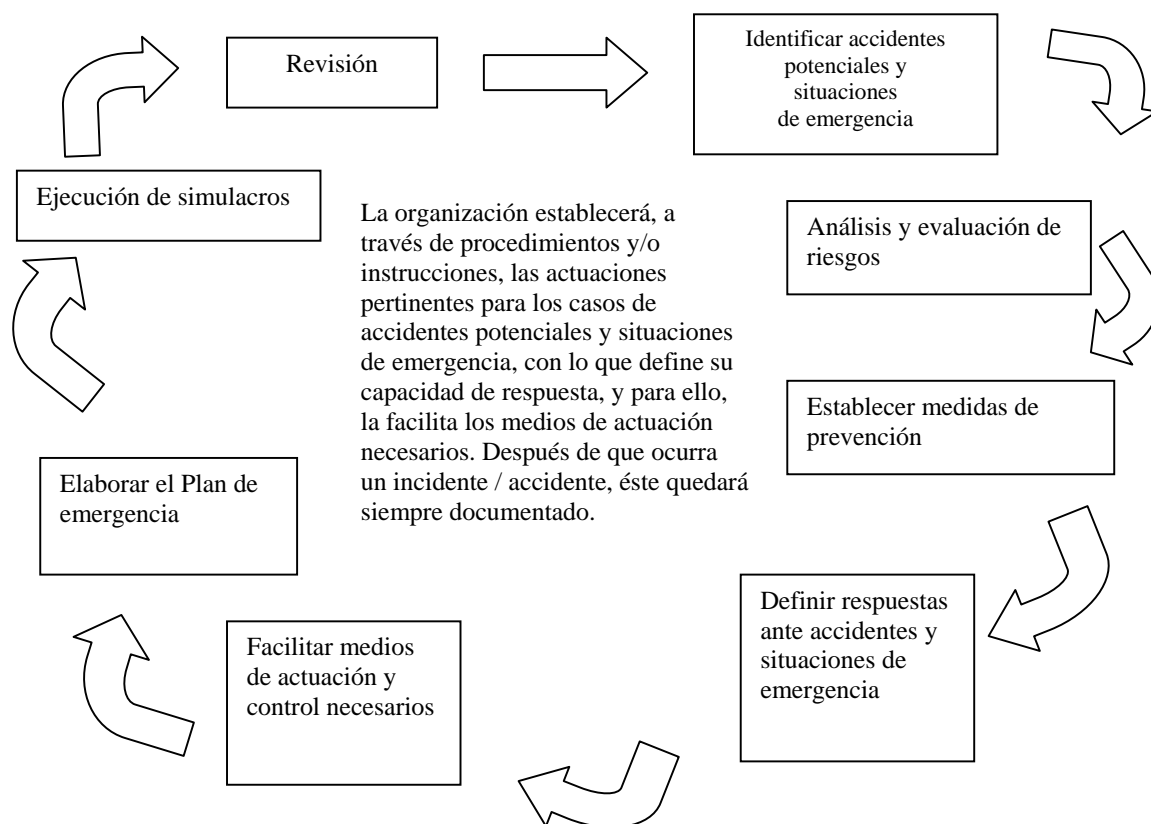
Revisión

Identificar accidentes potenciales y situaciones de emergencia

Análisis y evaluación de riesgos

Establecer medidas de prevención

Definir respuestas ante accidentes y situaciones de emergencia

Facilitar medios de actuación y control necesarios

Elaborar el Plan de emergencia

Ejecución de simulacros

La organización establecerá, a través de procedimientos y/o instrucciones, las actuaciones pertinentes para los casos de accidentes potenciales y situaciones de emergencia, con lo que define su capacidad de respuesta, y para ello, la facilita los medios de actuación necesarios. Después de que ocurra un incidente / accidente, éste quedará siempre documentado.